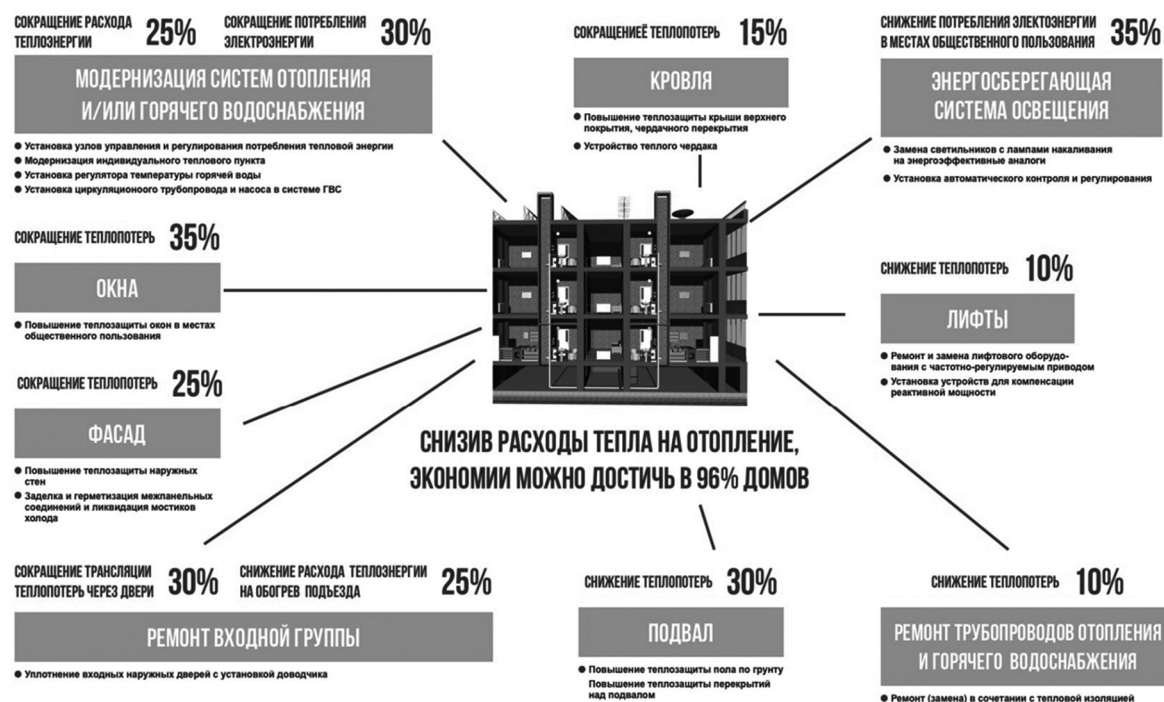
СОКРАЩЕНИЕ РАСХОДА ТЕПЛОЭНЕРГИИ 25%

СОКРАЩЕНИЕ ПОТРЕБЛЕНИЯ ЭЛЕКТРОЭНЕРГИИ 30%

МОДЕРНИЗАЦИЯ СИСТЕМ ОТОПЛЕНИЯ И/ИЛИ ГОРЯЧЕГО ВОДОСНАБЖЕНИЯ

● Установка узлов управления и регулирования потребления тепловой энергии
● Модернизация индивидуального теплового пункта
● Установка регулятора температуры горячей воды
● Установка циркуляционого трубопровода и насоса в системе ГВС

СОКРАЩЕНИЕЁ ТЕПЛОПОТЕРЬ 15%

КРОВЛЯ

● Повышение теплозащиты крыши верхнего покрытия, чердачного перекрытия
● Устройство теплого чердака

СНИЖЕНИЕ ПОТРЕБЛЕНИЯ ЭЛЕКТОЭНЕРГИИ В МЕСТАХ ОБЩЕСТВЕННОГО ПОЛЬЗОВАНИЯ 35%

ЭНЕРГОСБЕРЕГАЮЩАЯ СИСТЕМА ОСВЕЩЕНИЯ

● Замена светильников с лампами накаливания на энергоэффективные аналоги
● Установка автоматического контроля и регулирования

СОКРАЩЕНИЕ ТЕПЛОПОТЕРЬ 35%

ОКНА

● Повышение теплозащиты окон в местах общественного пользования

СНИЖЕНИЕ ТЕПЛОПОТЕРЬ 10%

ЛИФТЫ

● Ремонт и замена лифтового оборудования с частотно-регулируемым приводом
● Установка устройств для компенсации реактивной мощности

СОКРАЩЕНИЕ ТЕПЛОПОТЕРЬ 25%

ФАСАД

● Повышение теплозащиты наружных стен
● Заделка и герметизация межпанельных соединений и ликвидация мостиков холода

СНИЗИВ РАСХОДЫ ТЕПЛА НА ОТОПЛЕНИЕ, ЭКОНОМИИ МОЖНО ДОСТИЧЬ В 96% ДОМОВ

СОКРАЩЕНИЕ ТРАНСЛЯЦИИ ТЕПЛОПОТЕРЬ ЧЕРЕЗ ДВЕРИ 30%

СНИЖЕНИЕ РАСХОДА ТЕПЛОЭНЕРГИИ НА ОБОГРЕВ ПОДЪЕЗДА 25%

РЕМОНТ ВХОДНОЙ ГРУППЫ

● Уплотнение входных наружных дверей с установкой доводчика

СНИЖЕНИЕ ТЕПЛОПОТЕРЬ 30%

ПОДВАЛ

● Повышение теплозащиты пола по грунту
Повышение теплозащиты перекрытий над подвалом

СНИЖЕНИЕ ТЕПЛОПОТЕРЬ 10%

РЕМОНТ ТРУБОПРОВОДОВ ОТОПЛЕНИЯ И ГОРЯЧЕГО ВОДОСНАБЖЕНИЯ

● Ремонт (замена) в сочетании с тепловой изоляцией